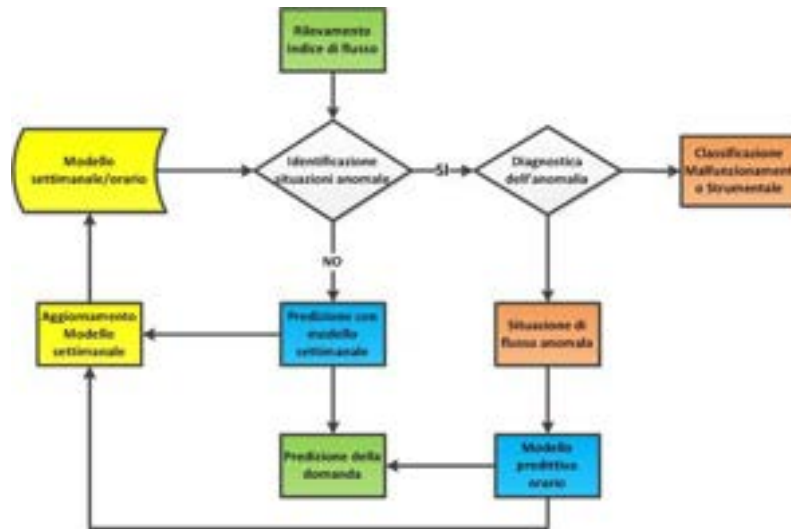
Rilevamento indice di flusso

Modello settimanale/orario

Identificazione situazioni anomale

SI

Diagnostica dell'anomalia

Classificazione Malfunzionamento Strumentale

NO

Aggiornamento Modello settimanale

Predizione con modello settimanale

Situazione di flusso anomala

Predizione della domanda

Modello predittivo orario